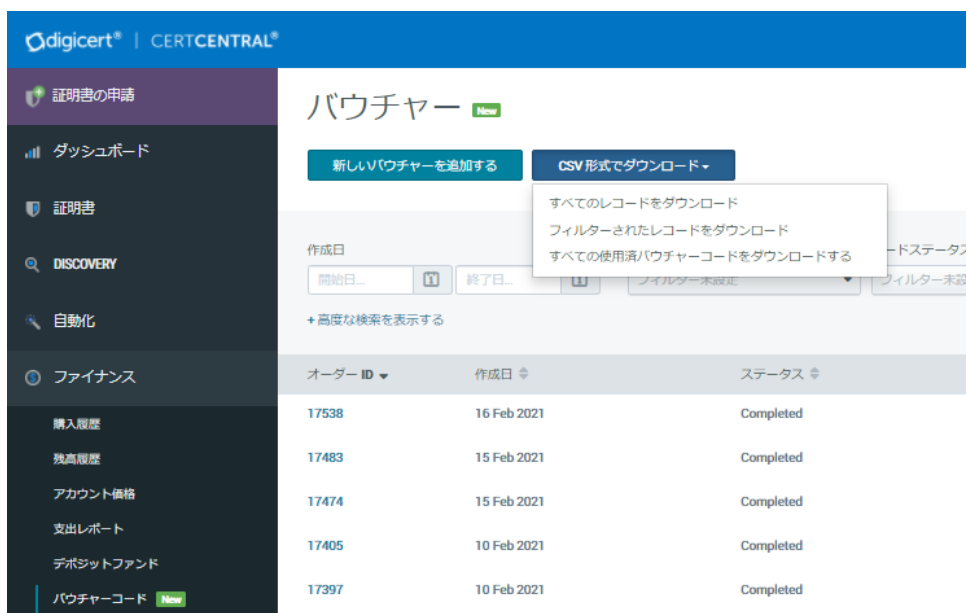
digicert® | CERTCENTRAL®

証明書の申請

ダッシュボード

証明書

DISCOVERY

自動化

ファイナンス

購入履歴

残高履歴

アカウント価格

支出レポート

デポジットファンド

バウチャーコード New

バウチャー New

新しいバウチャーを追加する

CSV 形式でダウンロード

すべてのレコードをダウンロード

フィルターされたレコードをダウンロード

すべての使用済バウチャーコードをダウンロードする

作成日

開始日...

終了日...

フィルター未設定

ードステータス

フィルター未設

+ 高度な検索を表示する

| オーダー ID | 作成日 | ステータス |
|---|---|---|
| 17538 | 16 Feb 2021 | Completed |
| 17483 | 15 Feb 2021 | Completed |
| 17474 | 15 Feb 2021 | Completed |
| 17405 | 10 Feb 2021 | Completed |
| 17397 | 10 Feb 2021 | Completed |